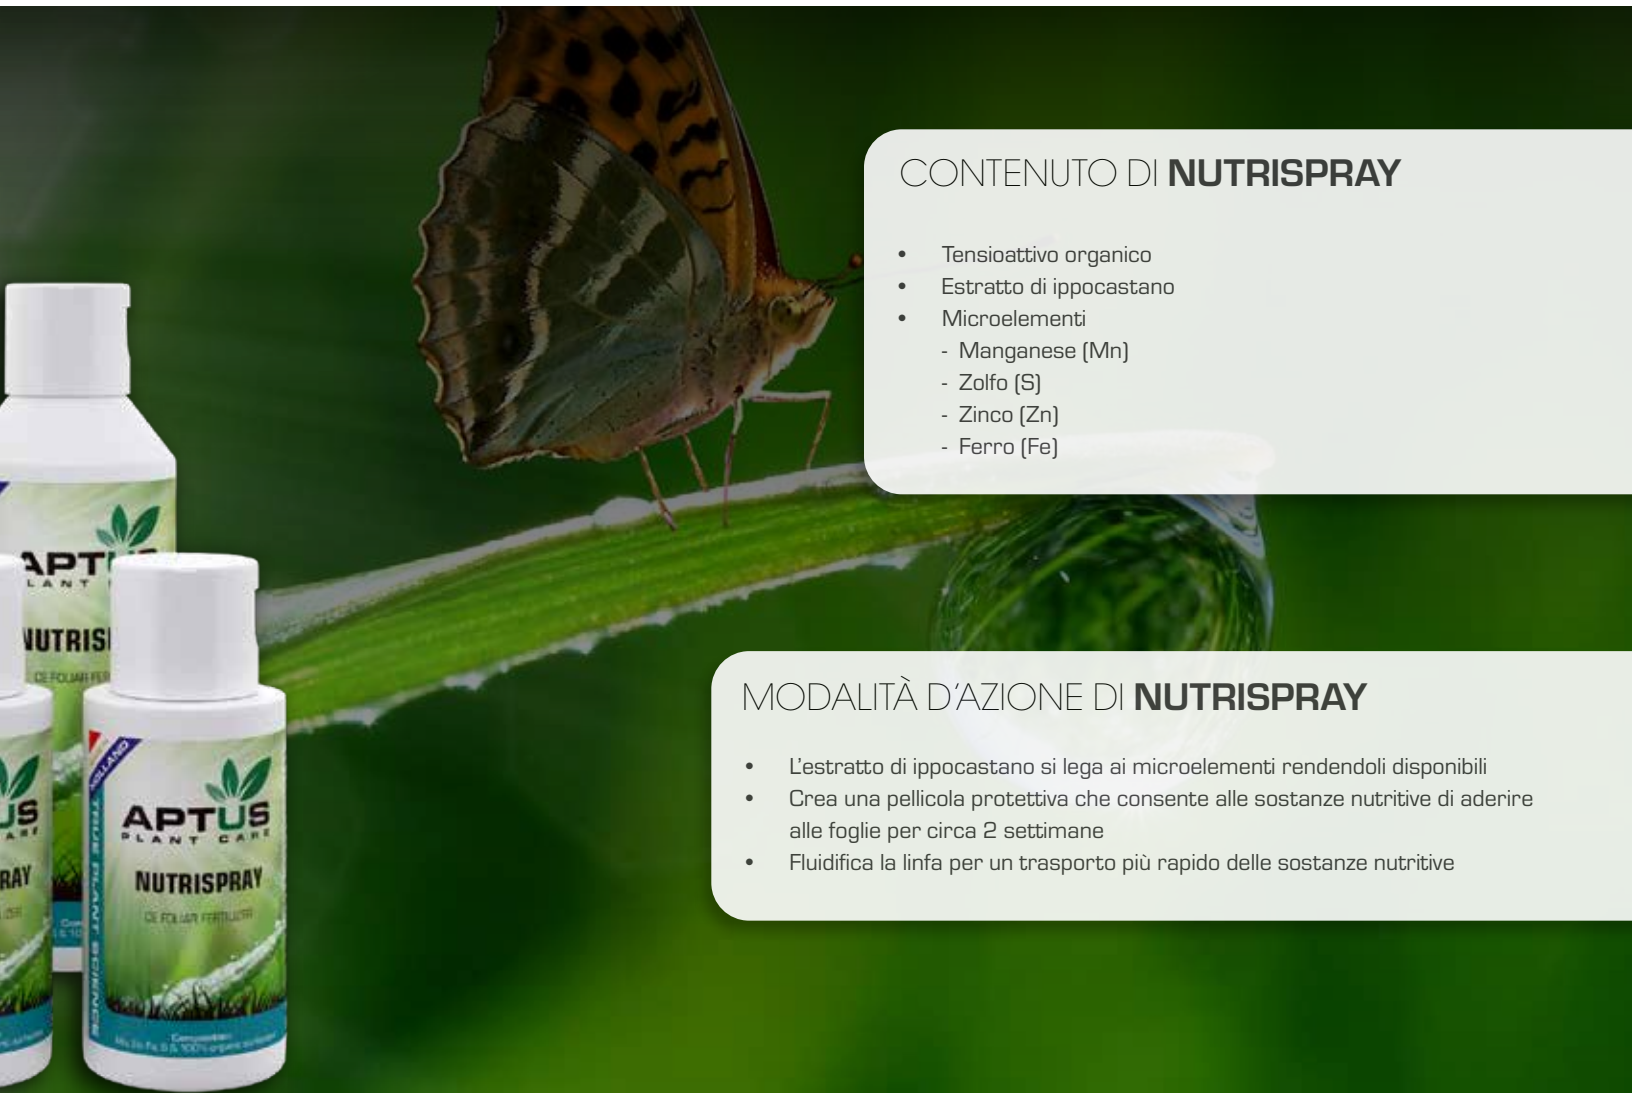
CONTENUTO DI **NUTRISPRAY**

- Tensioattivo organico
- Estratto di ippocastano
- Microelementi
  - Manganese (Mn)
  - Zolfo (S)
  - Zinco (Zn)
  - Ferro (Fe)

MODALITÀ D'AZIONE DI **NUTRISPRAY**

- L'estratto di ippocastano si lega ai microelementi rendendoli disponibili
- Crea una pellicola protettiva che consente alle sostanze nutritive di aderire alle foglie per circa 2 settimane
- Fluidifica la linfa per un trasporto più rapido delle sostanze nutritive

APTUS PLANT CARE
NUTRIS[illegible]
CE FOLIAR FER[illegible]

APTUS PLANT CARE
NUTRISPRAY
CE FOLIAR FERTILIZER
TRUE PLANT SCIENCE
HOLLAND
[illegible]

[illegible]US
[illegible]RAY